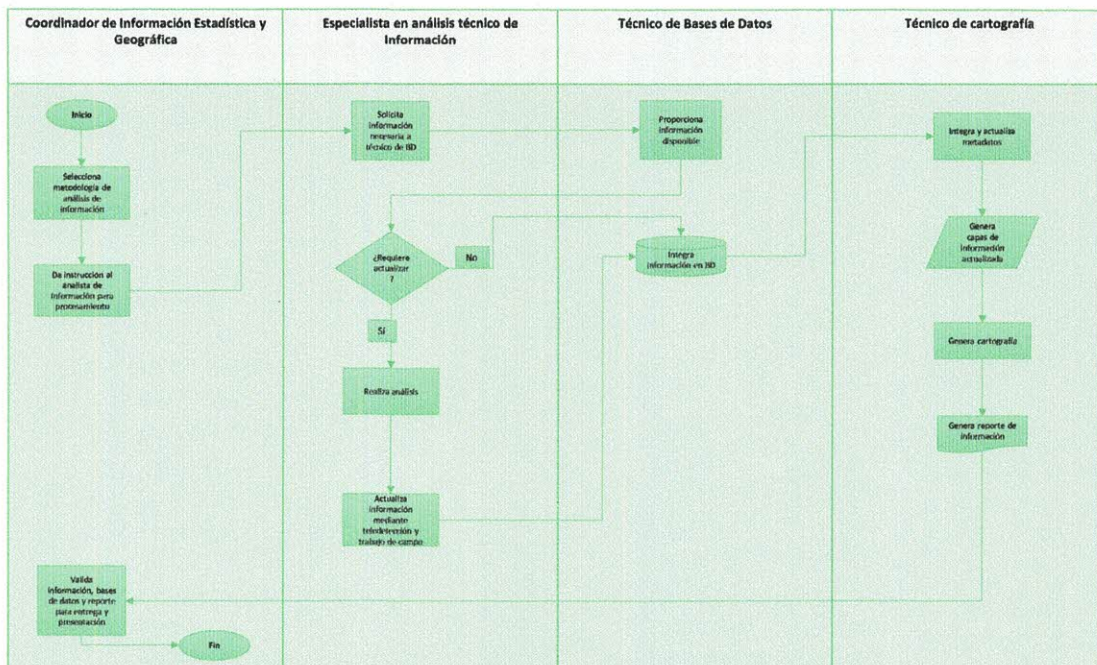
Coordinador de Información Estadística y Geográfica

Especialista en análisis técnico de Información

Técnico de Bases de Datos

Técnico de cartografía

Inicio

Selecciona metodología de análisis de información

Da instrucción al analista de información para procesamiento

Solicita información necesaria a técnico de BD

Proporciona información disponible

Integra y actualiza metadatos

¿Requiere actualizar ?

No

Integra información en BD

Genera capas de información actualizada

Sí

Genera cartografía

Realiza análisis

Genera reporte de información

Actualiza información mediante teledetección y trabajo de campo

Valida información, bases de datos y reporte para entrega y presentación

Fin